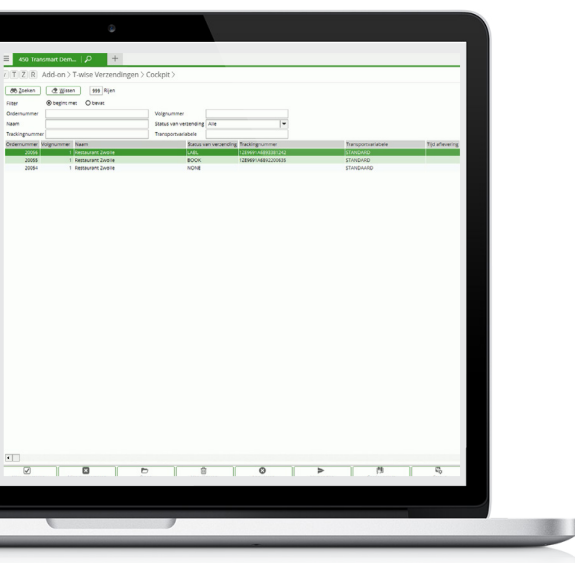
450 Transmart Dem...

T Z R Add-on > T-wise Verzendingen > Cockpit >

Zoeken | Wissen | 999 Rijen

Filter ◉ begint met ○ bevat

Ordernummer
Volgnummer
Naam
Status van verzending Alle
Trackingnummer
Transportvariabele

| Ordernummer | Volgnummer | Naam | Status van verzending | Trackingnummer | Transportvariabele | Tijd aflevering |
|---|---|---|---|---|---|---|
| 20084 | 1 | Restaurant Zwolle | LABL | 1Z999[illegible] | STANDARD | |
| 20085 | 1 | Restaurant Zwolle | BOOK | 1Z9991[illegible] | STANDARD | |
| 20084 | 1 | Restaurant Zwolle | NONE | | STANDARD | |